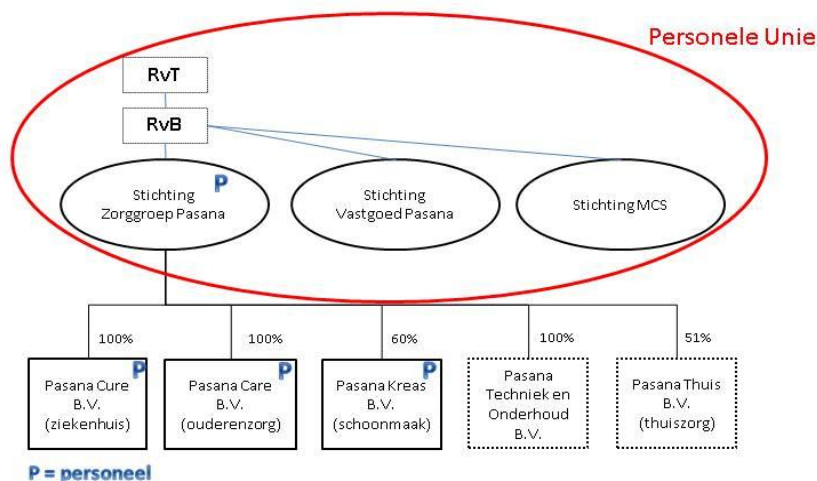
Personele Unie

RvT

RvB

Stichting Zorggroep Pasana P

Stichting Vastgoed Pasana

Stichting MCS

100%

100%

60%

100%

51%

P Pasana Cure B.V. (ziekenhuis)

P Pasana Care B.V. (ouderenzorg)

P Pasana Kreas B.V. (schoonmaak)

Pasana Techniek en Onderhoud B.V.

Pasana Thuis B.V. (thuiszorg)

P = personeel